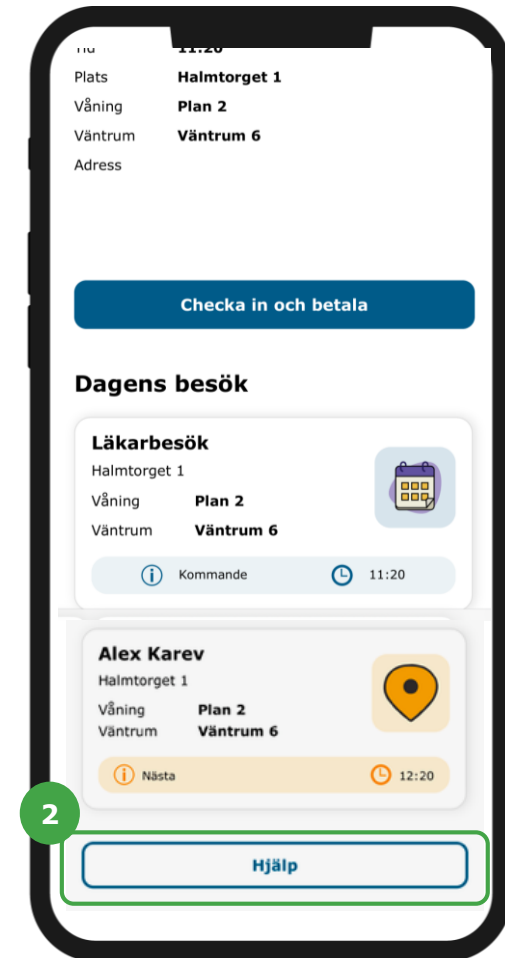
Tid 11:20
Plats Halmtorget 1
Våning Plan 2
Väntrum Väntrum 6
Adress

Checka in och betala

Dagens besök

Läkarbesök
Halmtorget 1
Våning Plan 2
Väntrum Väntrum 6
Kommande 11:20

Alex Karev
Halmtorget 1
Våning Plan 2
Väntrum Väntrum 6
Nästa 12:20

2

Hjälp